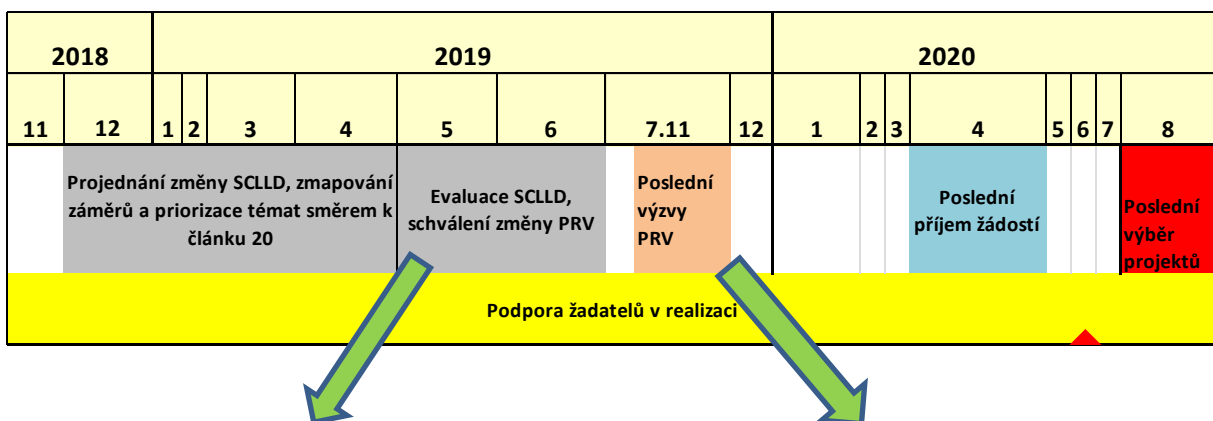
| 2018 | | 2019 | | | | | | | | 2020 | | | | | | | |
|---|---|---|---|---|---|---|---|---|---|---|---|---|---|---|---|---|---|
| 11 | 12 | 1 | 2 | 3 | 4 | 5 | 6 | 7.11 | 12 | 1 | 2 | 3 | 4 | 5 | 6 | 7 | 8 |

Projednání změny SCLLD, zmapování záměrů a priorizace témat směrem k článku 20

Evaluace SCLLD, schválení změny PRV

Poslední výzvy PRV

Poslední příjem žádostí

Poslední výběr projektů

Podpora žadatelů v realizaci